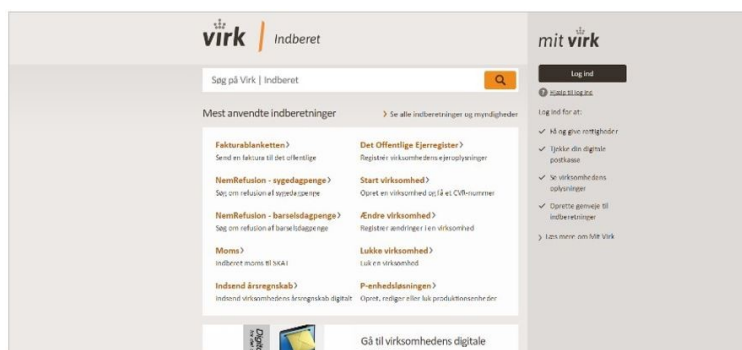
virk | Indberet

Søg på Virk | Indberet

Mest anvendte indberetninger

Se alle indberetninger og myndigheder

Fakturablanketten
Send en faktura til det offentlige

NemRefusion - sygedagpenge
Søg om refusion af sygedagpenge

NemRefusion - barselsdagpenge
Søg om refusion af barselsdagpenge

Moms
Indberet moms til SKAT

Indsend årsregnskab
Indsend virksomhedens årsregnskab digitalt

Det Offentlige Ejerregister
Registrer virksomhedens ejeroplysninger

Start virksomhed
Opret en virksomhed og få et CVR-nummer

Ændre virksomhed
Registrer ændringer i en virksomhed

Lukke virksomhed
Luk en virksomhed

P-enhedsløsningen
Opret, rediger eller luk produktionsenheder

Gå til virksomhedens digitale

mit virk

Log ind

Hjælp til log ind

Log ind for at:

Få og give rettigheder

Tjekke din digitale postkasse

Se virksomhedens oplysninger

Oprette genveje til indberetninger

Læs mere om Mit Virk